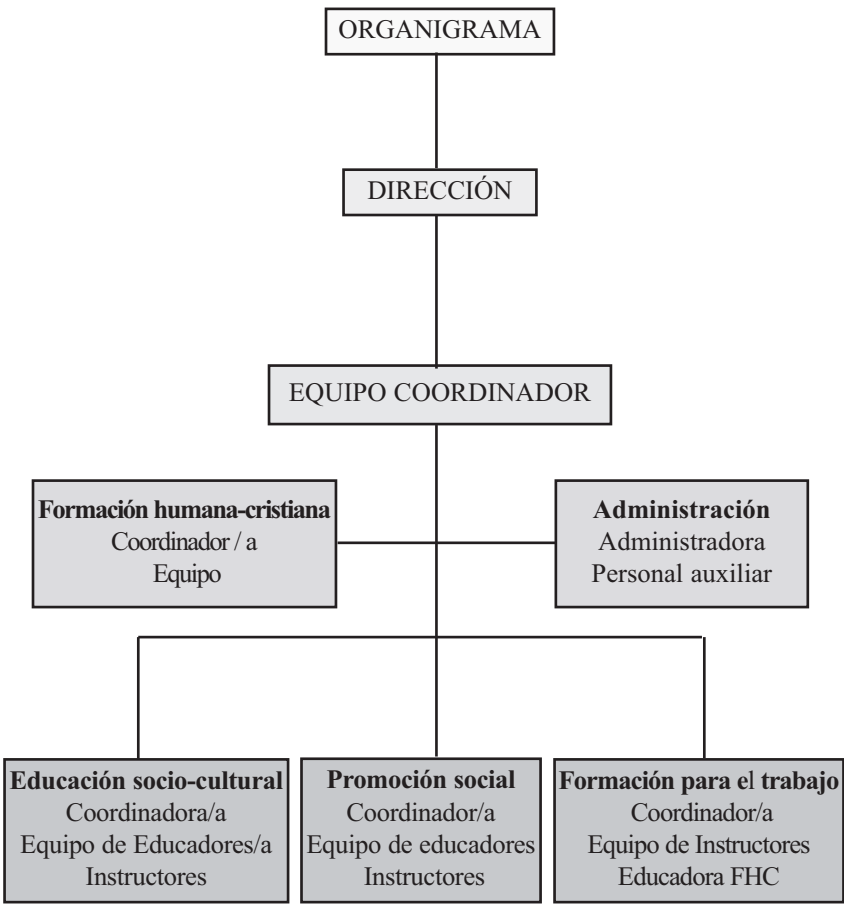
ORGANIGRAMA

DIRECCIÓN

EQUIPO COORDINADOR

**Formación humana-cristiana**
Coordinador / a
Equipo

**Administración**
Administradora
Personal auxiliar

**Educación socio-cultural**
Coordinadora/a
Equipo de Educadores/a
Instructores

**Promoción social**
Coordinador/a
Equipo de educadores
Instructores

**Formación para el trabajo**
Coordinador/a
Equipo de Instructores
Educadora FHC